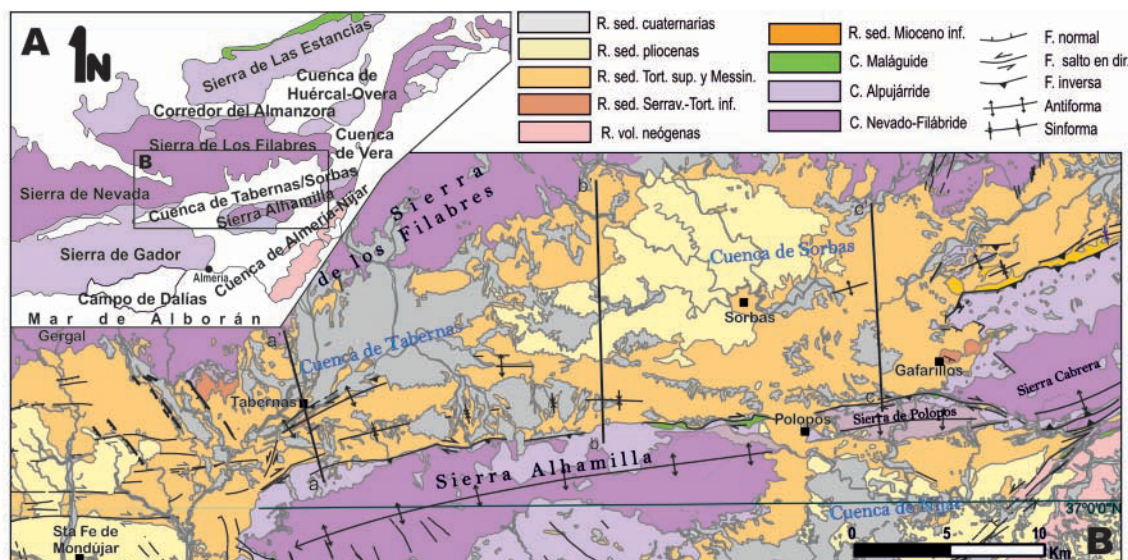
A N

Sierra de Las Estancias
Cuenca de Huércal-Overa
Corredor del Almanzora
Sierra de Los Filabres
Cuenca de Vera
B
Sierra de Nevada
Cuenca de Tabernas/Sorbas
Sierra Alhamilla
Cuenca de Almería-Níjar
Sierra de Gador
Almería
Campo de Dalías
Mar de Alborán

R. sed. cuaternarias
R. sed. pliocenas
R. sed. Tort. sup. y Messin.
R. sed. Serrav.-Tort. inf.
R. vol. neógenas
R. sed. Mioceno inf.
C. Maláguide
C. Alpujárride
C. Nevado-Filábride
F. normal
F. salto en dir.
F. inversa
Antiforma
Sinforma

Sierra de los Filabres
Cuenca de Sorbas
Cuenca de Tabernas
b
c
Sorbas
Gergal
a
Gafarillos
Sierra Cabrera
Tabernas
Polopos
Sierra de Polopos
c'
b'
a'
Sierra Alhamilla
Cuenca de Níjar
37°0'0"N
Sta Fe de Mondújar
0 5 10
Km
B